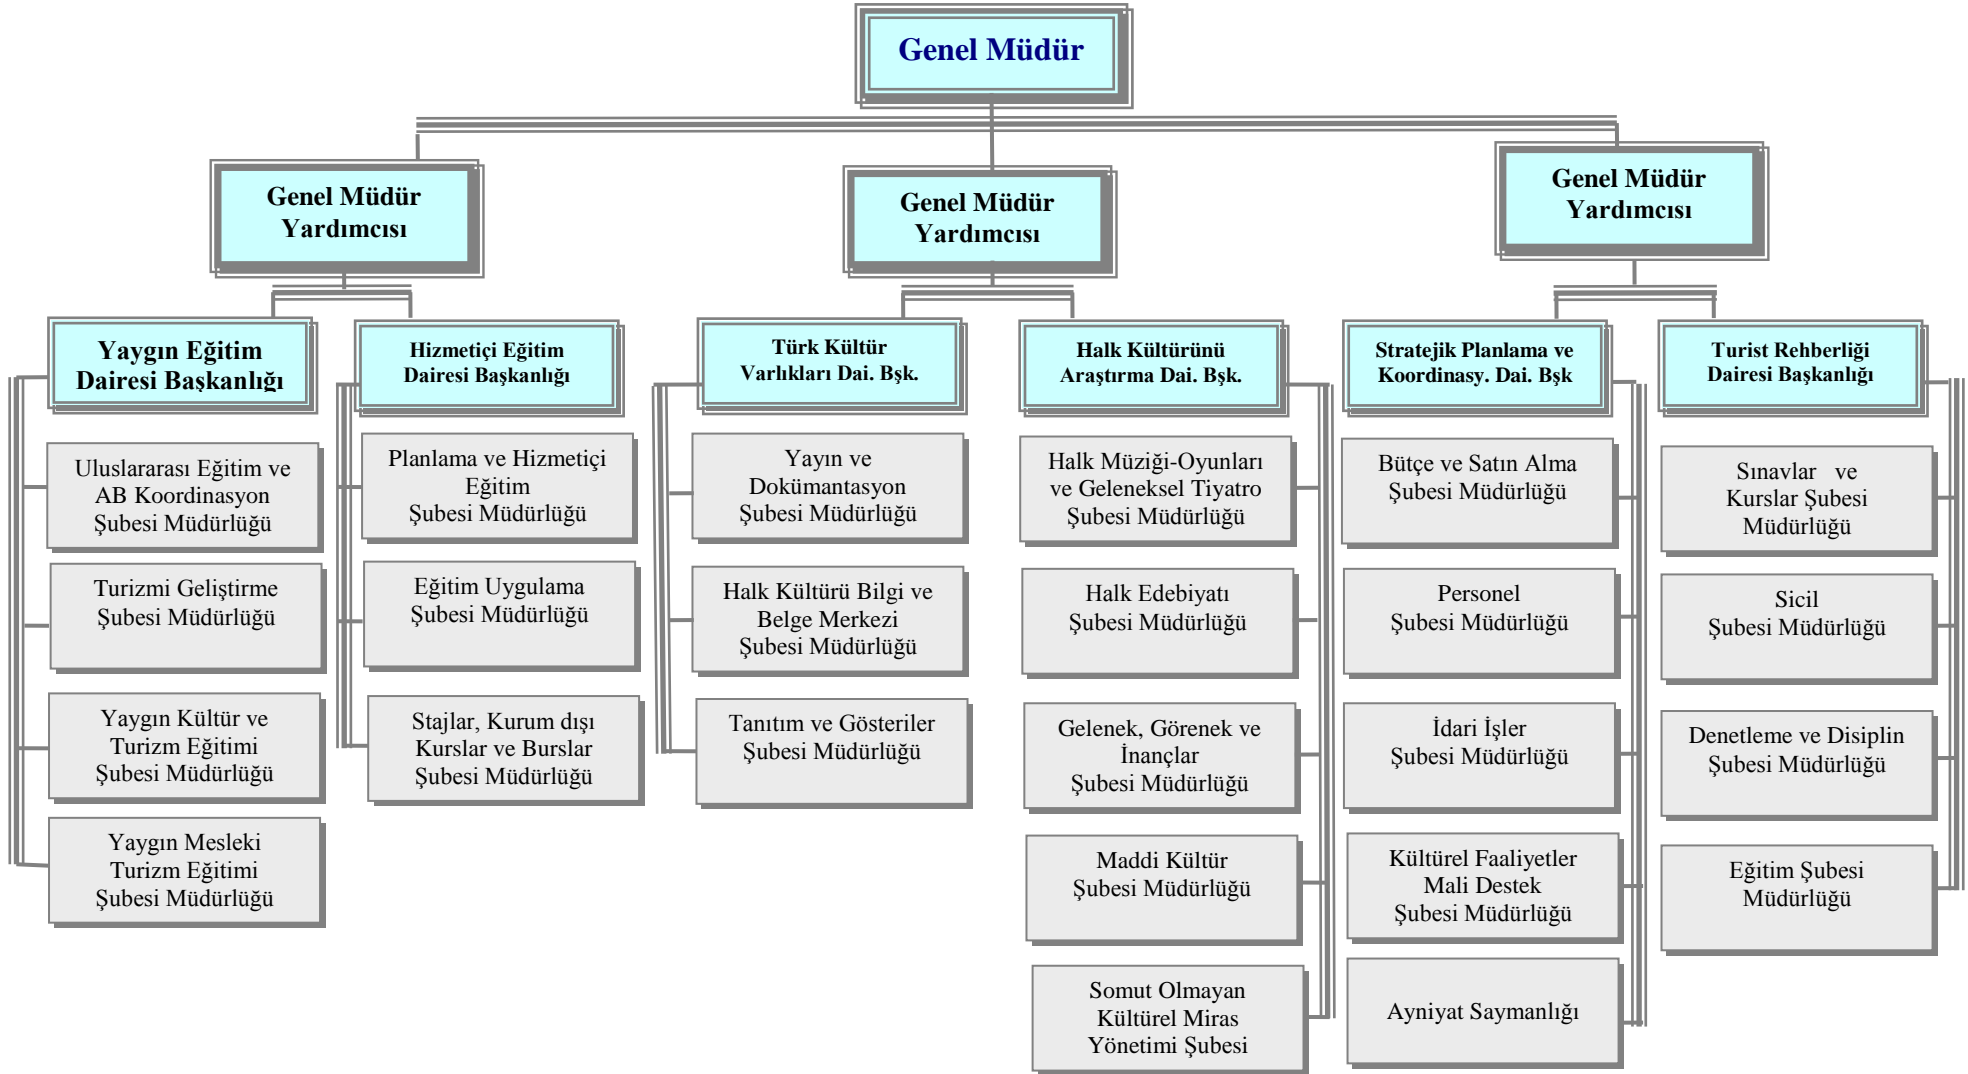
Genel Müdür

Genel Müdür Yardımcısı

Genel Müdür Yardımcısı

Genel Müdür Yardımcısı

Yaygın Eğitim Dairesi Başkanlığı

Uluslararası Eğitim ve AB Koordinasyon Şubesi Müdürlüğü

Turizmi Geliştirme Şubesi Müdürlüğü

Yaygın Kültür ve Turizm Eğitimi Şubesi Müdürlüğü

Yaygın Mesleki Turizm Eğitimi Şubesi Müdürlüğü

Hizmetiçi Eğitim Dairesi Başkanlığı

Planlama ve Hizmetiçi Eğitim Şubesi Müdürlüğü

Eğitim Uygulama Şubesi Müdürlüğü

Stajlar, Kurum dışı Kurslar ve Burslar Şubesi Müdürlüğü

Türk Kültür Varlıkları Dai. Bşk.

Yayın ve Dokümantasyon Şubesi Müdürlüğü

Halk Kültürü Bilgi ve Belge Merkezi Şubesi Müdürlüğü

Tanıtım ve Gösteriler Şubesi Müdürlüğü

Halk Kültürünü Araştırma Dai. Bşk.

Halk Müziği-Oyunları ve Geleneksel Tiyatro Şubesi Müdürlüğü

Halk Edebiyatı Şubesi Müdürlüğü

Gelenek, Görenek ve İnançlar Şubesi Müdürlüğü

Maddi Kültür Şubesi Müdürlüğü

Somut Olmayan Kültürel Miras Yönetimi Şubesi

Stratejik Planlama ve Koordinasy. Dai. Bşk

Bütçe ve Satın Alma Şubesi Müdürlüğü

Personel Şubesi Müdürlüğü

İdari İşler Şubesi Müdürlüğü

Kültürel Faaliyetler Mali Destek Şubesi Müdürlüğü

Ayniyat Saymanlığı

Turist Rehberliği Dairesi Başkanlığı

Sınavlar ve Kurslar Şubesi Müdürlüğü

Sicil Şubesi Müdürlüğü

Denetleme ve Disiplin Şubesi Müdürlüğü

Eğitim Şubesi Müdürlüğü